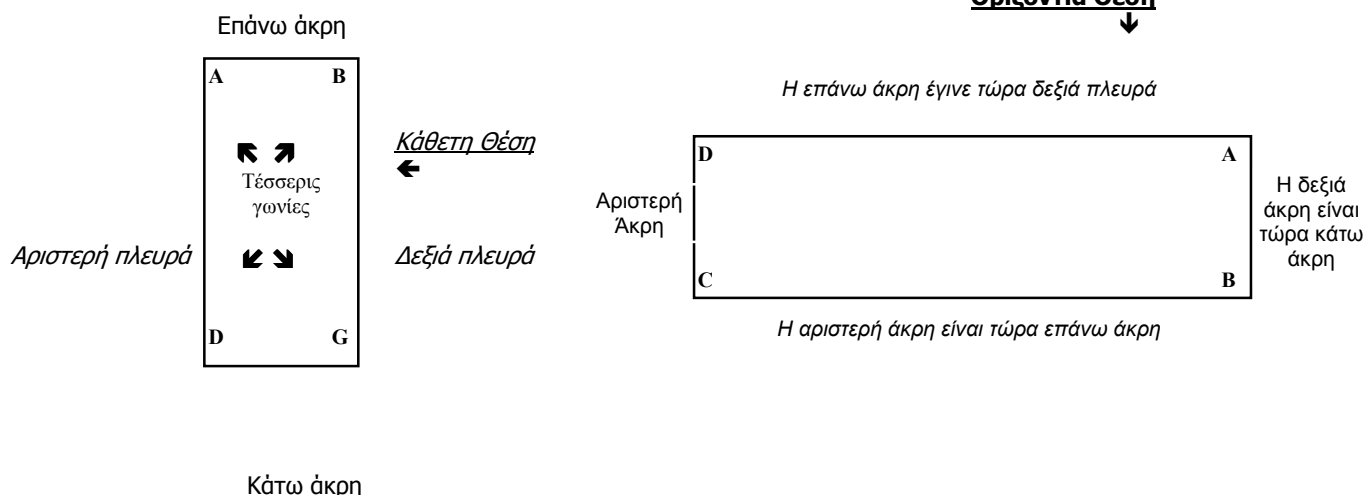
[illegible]

Επάνω άκρη

A B

Κάθετη Θέση

Τέσσερις γωνίες

Αριστερή πλευρά

Δεξιά πλευρά

D G

Κάτω άκρη

Η επάνω άκρη έγινε τώρα δεξιά πλευρά

D A

Αριστερή Άκρη

Η δεξιά άκρη είναι τώρα κάτω άκρη

C B

Η αριστερή άκρη είναι τώρα επάνω άκρη